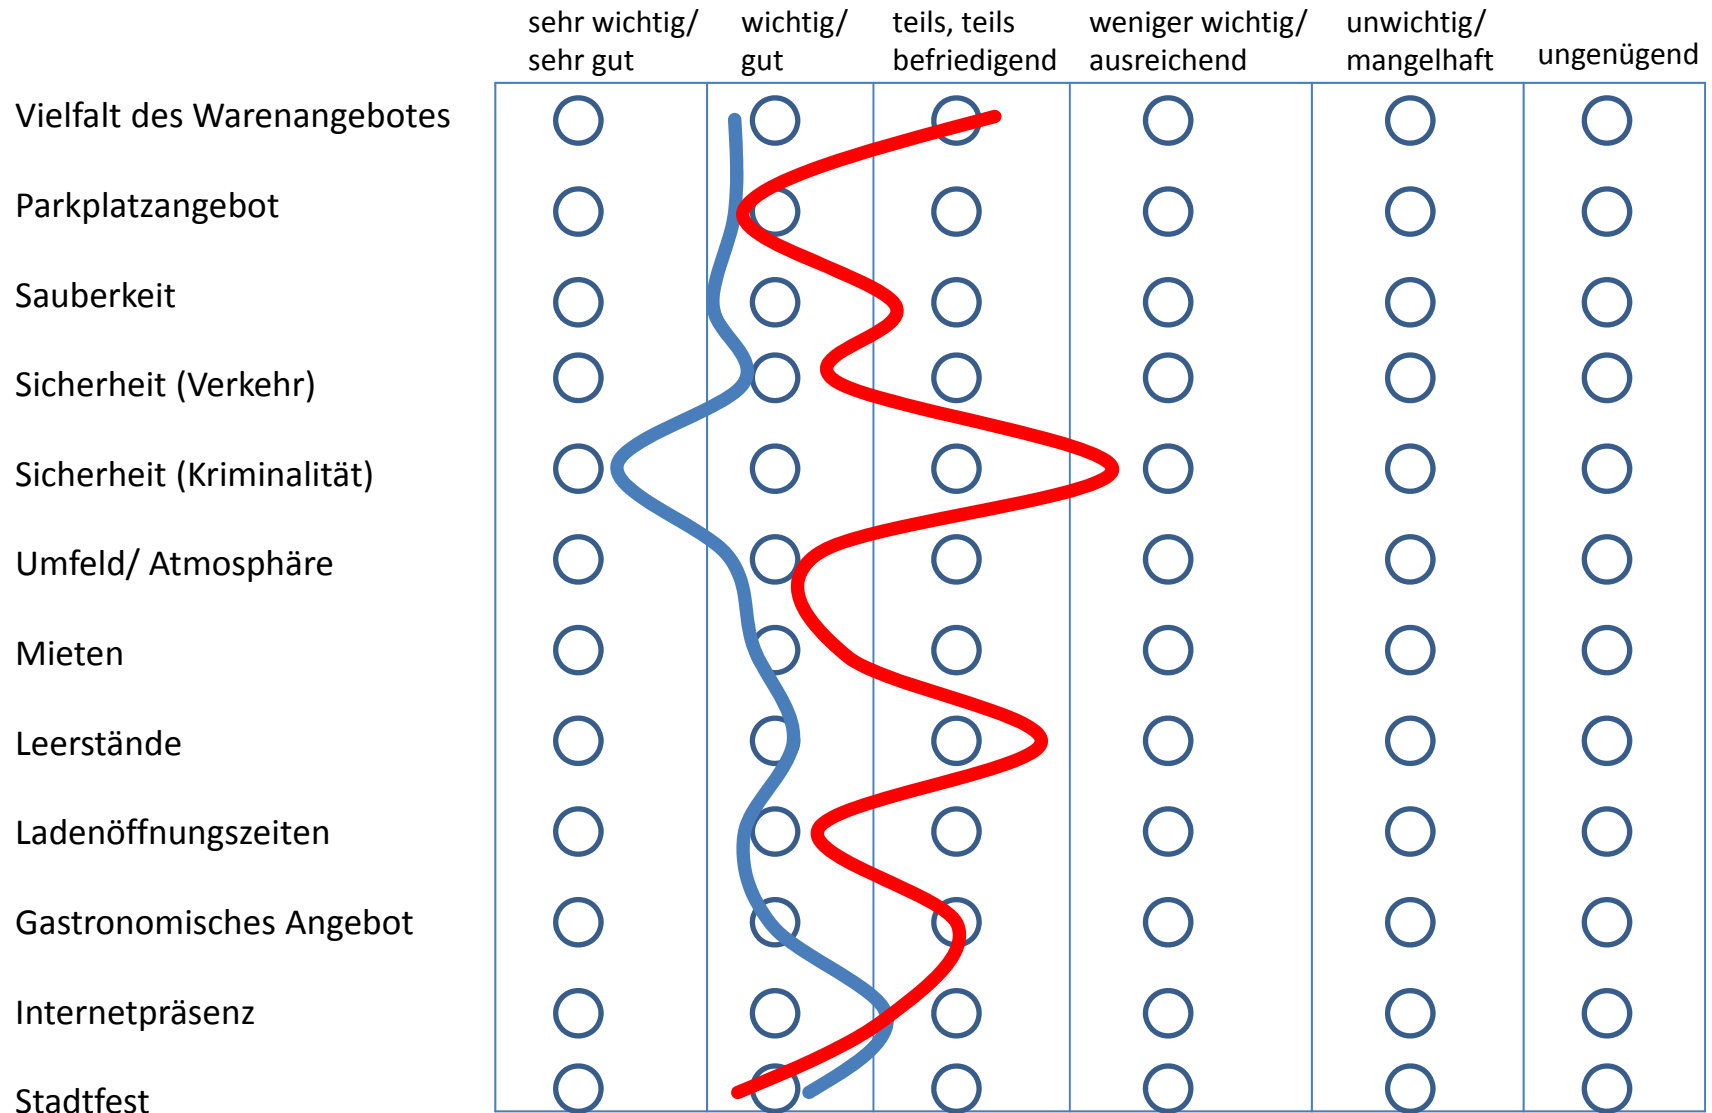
|  | sehr wichtig/ sehr gut | wichtig/ gut | teils, teils befriedigend | weniger wichtig/ ausreichend | unwichtig/ mangelhaft | ungenügend |
|---|---|---|---|---|---|---|
| Vielfalt des Warenangebotes |  |  |  |  |  |  |
| Parkplatzangebot |  |  |  |  |  |  |
| Sauberkeit |  |  |  |  |  |  |
| Sicherheit (Verkehr) |  |  |  |  |  |  |
| Sicherheit (Kriminalität) |  |  |  |  |  |  |
| Umfeld/ Atmosphäre |  |  |  |  |  |  |
| Mieten |  |  |  |  |  |  |
| Leerstände |  |  |  |  |  |  |
| Ladenöffnungszeiten |  |  |  |  |  |  |
| Gastronomisches Angebot |  |  |  |  |  |  |
| Internetpräsenz |  |  |  |  |  |  |
| Stadtfest |  |  |  |  |  |  |